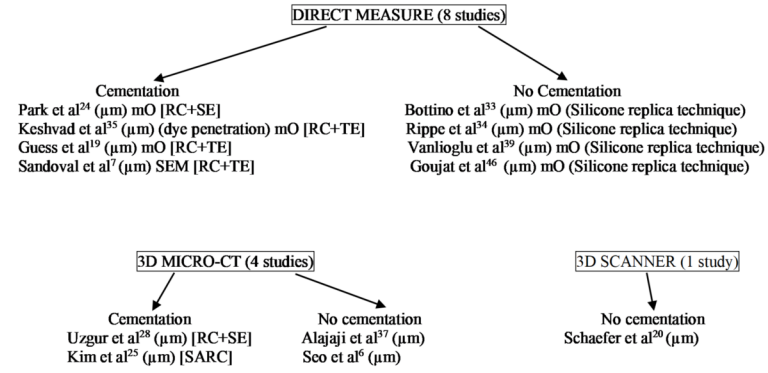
DIRECT MEASURE (8 studies)

Cementation
Park et al$^{24}$ (μm) mO [RC+SE]
Keshvad et al$^{35}$ (μm) (dye penetration) mO [RC+TE]
Guess et al$^{19}$ (μm) mO [RC+TE]
Sandoval et al$^{7}$ (μm) SEM [RC+TE]

No Cementation
Bottino et al$^{33}$ (μm) mO (Silicone replica technique)
Rippe et al$^{34}$ (μm) mO (Silicone replica technique)
Vanlioglu et al$^{39}$ (μm) mO (Silicone replica technique)
Goujat et al$^{46}$ (μm) mO (Silicone replica technique)

3D MICRO-CT (4 studies)

Cementation
Uzgur et al$^{28}$ (μm) [RC+SE]
Kim et al$^{25}$ (μm) [SARC]

No cementation
Alajaji et al$^{37}$ (μm)
Seo et al$^{6}$ (μm)

3D SCANNER (1 study)

No cementation
Schaefer et al$^{20}$ (μm)